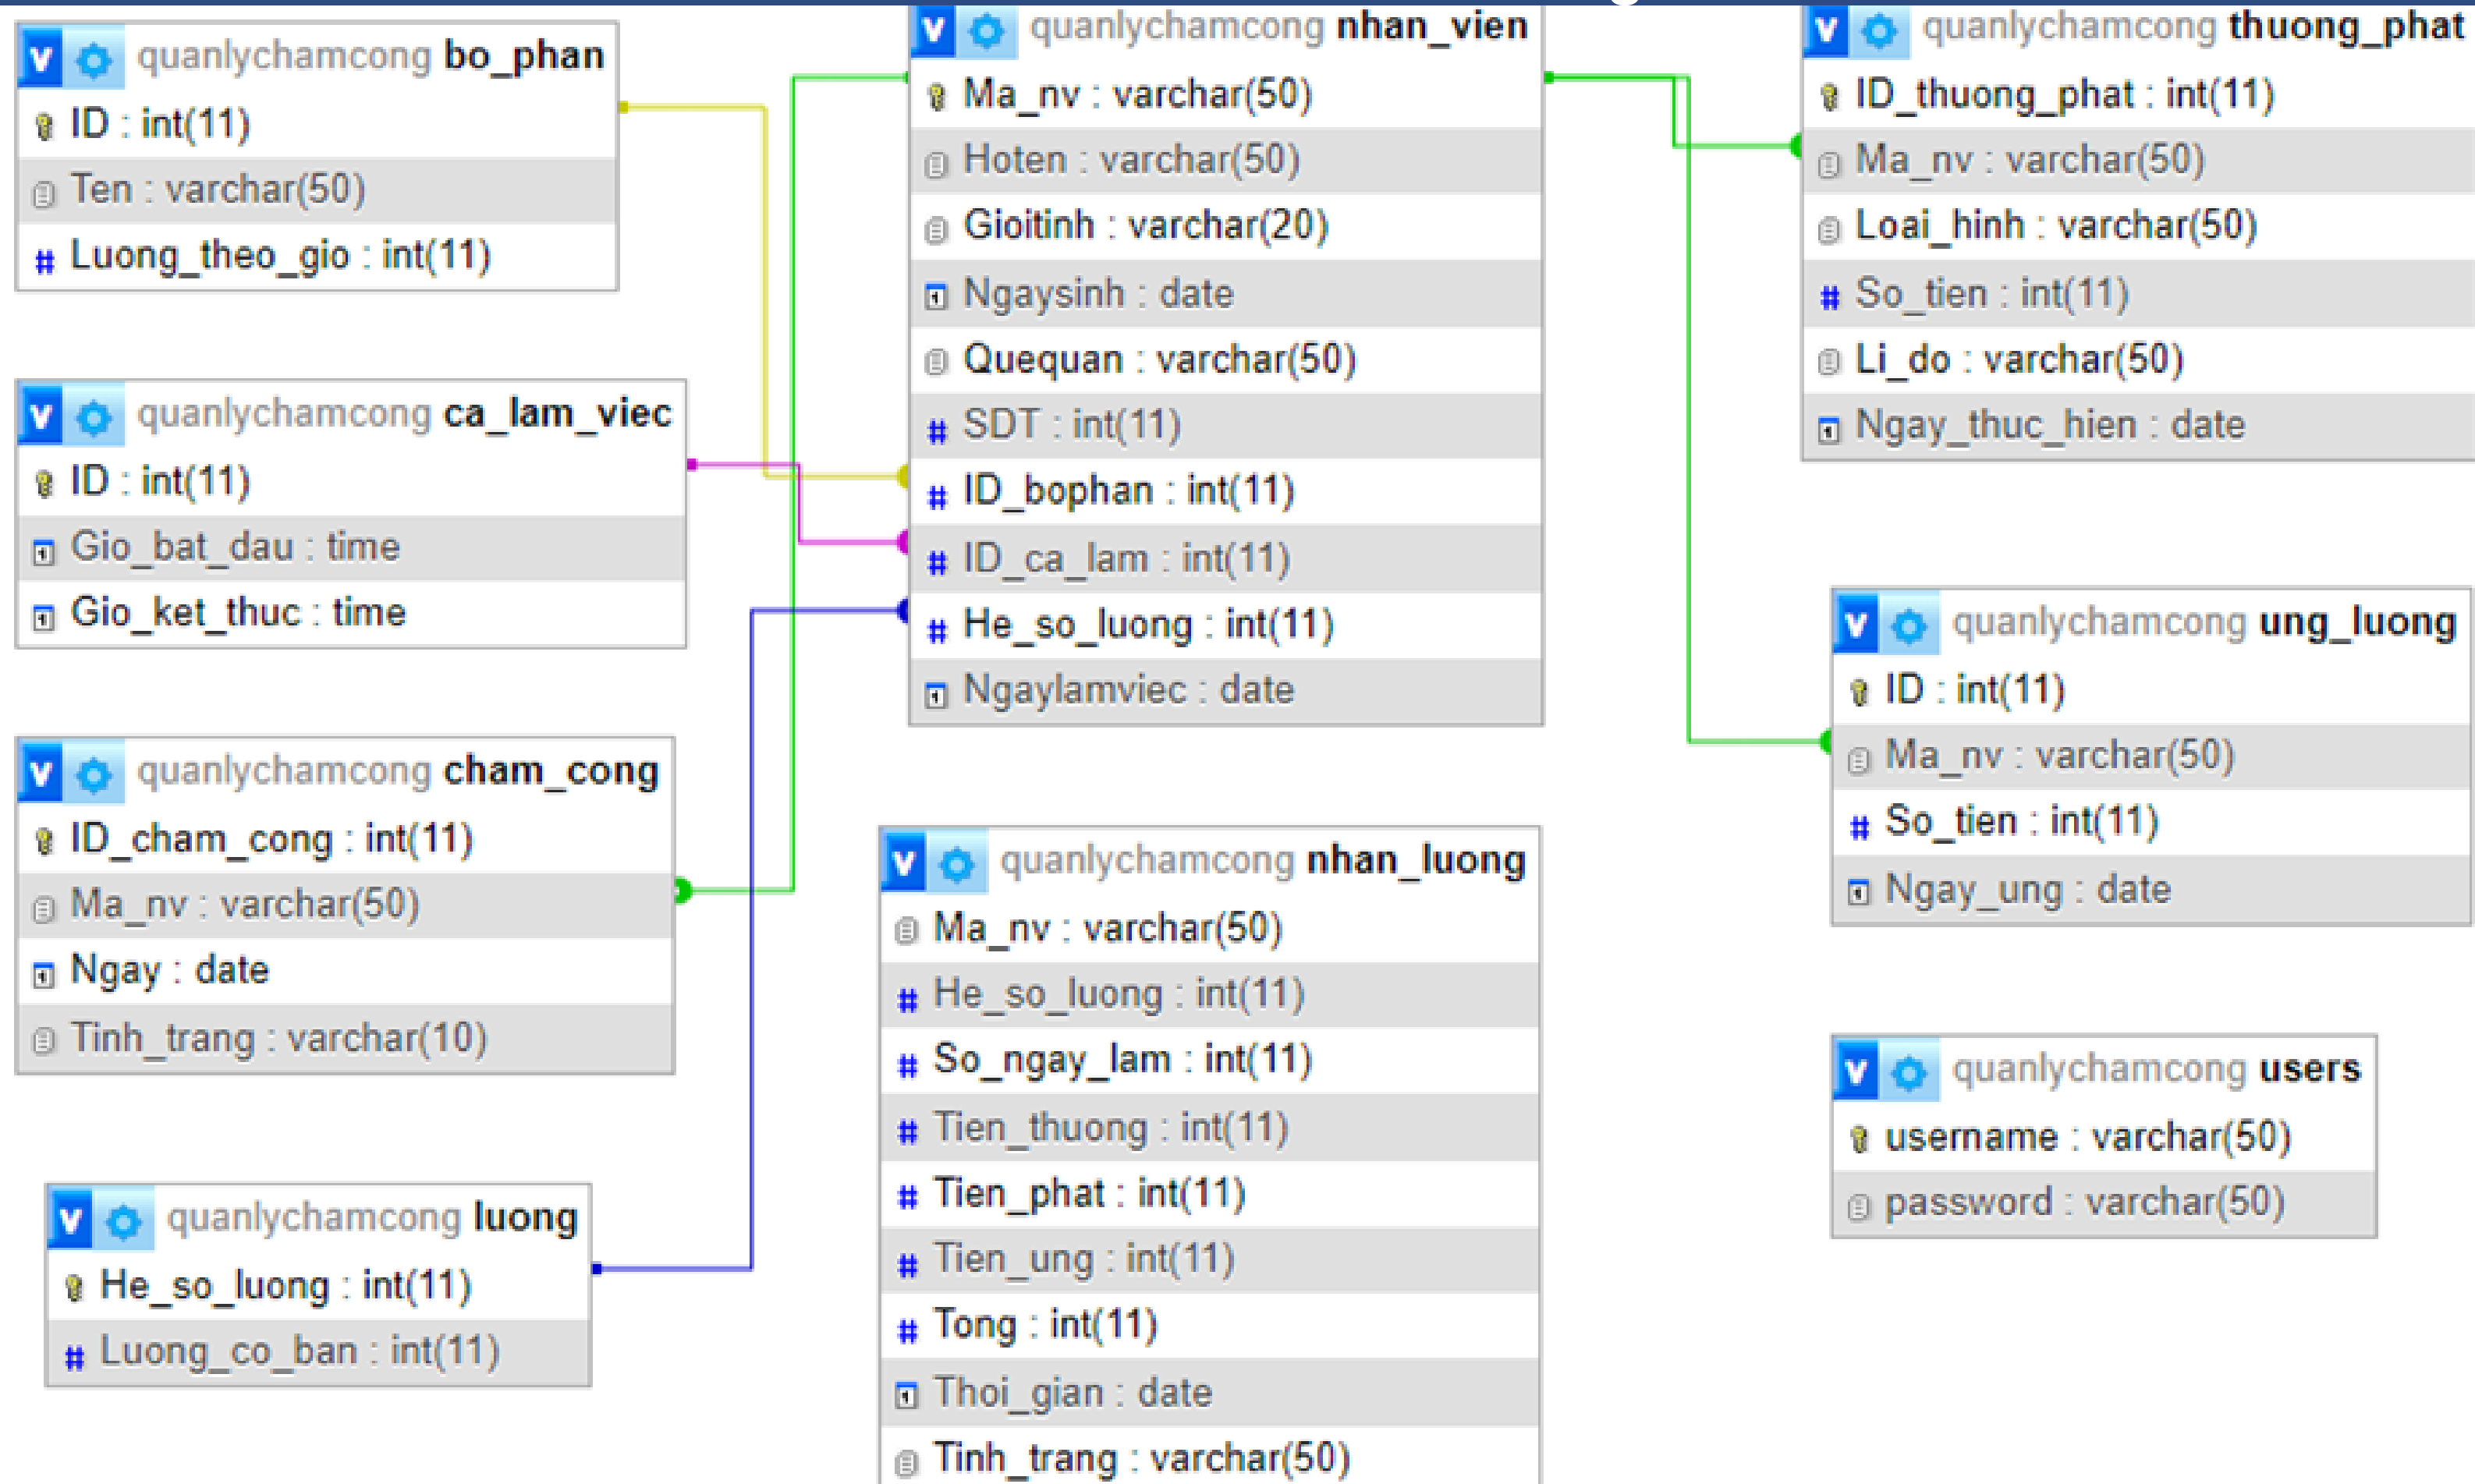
quanlychamcong bo_phan
ID : int(11)
Ten : varchar(50)
Luong_theo_gio : int(11)

quanlychamcong ca_lam_viec
ID : int(11)
Gio_bat_dau : time
Gio_ket_thuc : time

quanlychamcong cham_cong
ID_cham_cong : int(11)
Ma_nv : varchar(50)
Ngay : date
Tinh_trang : varchar(10)

quanlychamcong luong
He_so_luong : int(11)
Luong_co_ban : int(11)

quanlychamcong nhan_vien
Ma_nv : varchar(50)
Hoten : varchar(50)
Gioitinh : varchar(20)
Ngaysinh : date
Quequan : varchar(50)
SDT : int(11)
ID_bophan : int(11)
ID_ca_lam : int(11)
He_so_luong : int(11)
Ngaylamviec : date

quanlychamcong nhan_luong
Ma_nv : varchar(50)
He_so_luong : int(11)
So_ngay_lam : int(11)
Tien_thuong : int(11)
Tien_phat : int(11)
Tien_ung : int(11)
Tong : int(11)
Thoi_gian : date
Tinh_trang : varchar(50)

quanlychamcong thuong_phat
ID_thuong_phat : int(11)
Ma_nv : varchar(50)
Loai_hinh : varchar(50)
So_tien : int(11)
Li_do : varchar(50)
Ngay_thuc_hien : date

quanlychamcong ung_luong
ID : int(11)
Ma_nv : varchar(50)
So_tien : int(11)
Ngay_ung : date

quanlychamcong users
username : varchar(50)
password : varchar(50)